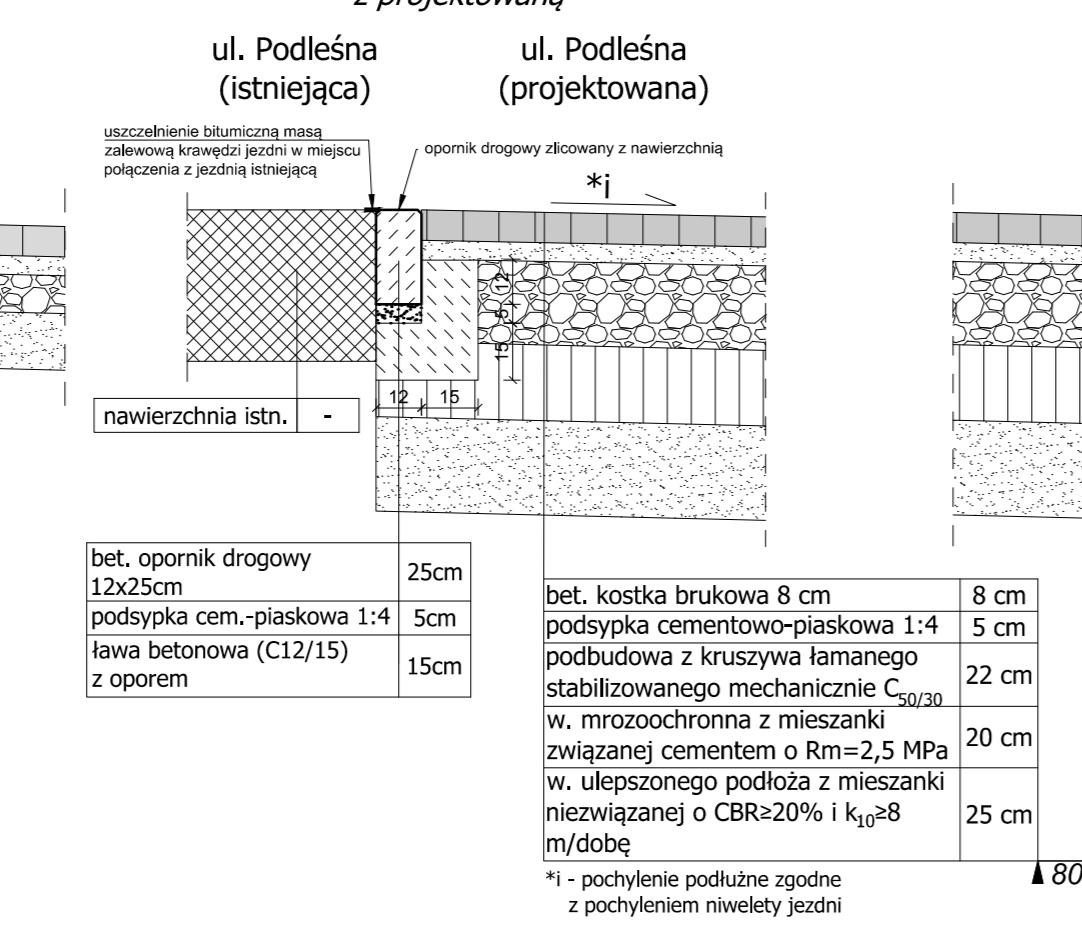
z projektowaną

ul. Podleśna (istniejąca)

ul. Podleśna (projektowana)

uszczelnienie bitumiczną masą zalewową krawędzi jezdni w miejscu połączenia z jezdnią istniejącą

opornik drogowy zlicowany z nawierzchnią

*i

12 5 15

12 15

| nawierzchnia istn. | - |
|---|---|

| bet. opornik drogowy 12x25cm | 25cm |
|---|---|
| podsypka cem.-piaskowa 1:4 | 5cm |
| ława betonowa (C12/15) z oporem | 15cm |

| bet. kostka brukowa 8 cm | 8 cm |
|---|---|
| podsypka cementowo-piaskowa 1:4 | 5 cm |
| podbudowa z kruszywa łamanego stabilizowanego mechanicznie $C_{50/30}$ | 22 cm |
| w. mrozoochronna z mieszanki związanej cementem o Rm=2,5 MPa | 20 cm |
| w. ulepszonego podłoża z mieszanki niezwiązanej o CBR≥20% i $k_{10}$≥8 m/dobę | 25 cm |

*i - pochylenie podłużne zgodne z pochyleniem niwelety jezdni

80